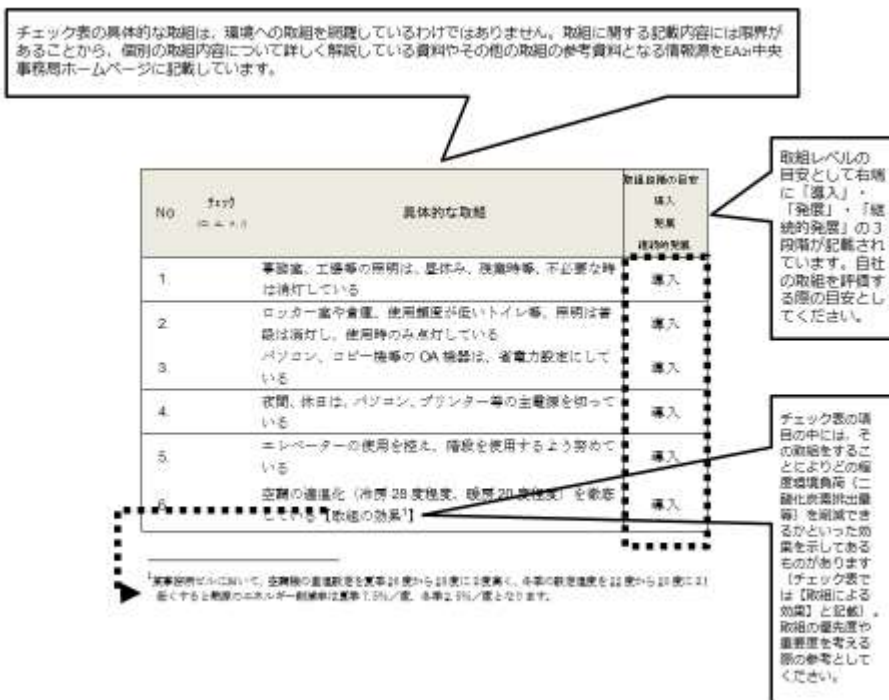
チェック表の具体的な取組は、環境への取組を網羅しているわけではありません。取組に関する記載内容には限界があることから、個別の取組内容について詳しく解説している資料やその他の取組の参考資料となる情報源をEA21中央事務局ホームページに記載しています。

| No | チェック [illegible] | 具体的な取組 | 取組目標の目安 導入 発展 継続的発展 |
|---|---|---|---|
| 1. | | 事務室、工場等の照明は、昼休み、残業時等、不必要な時は消灯している | 導入 |
| 2. | | ロッカー室や倉庫、使用頻度が低いトイレ等、照明は普段は消灯し、使用時のみ点灯している | 導入 |
| 3. | | パソコン、コピー機等の OA 機器は、省電力設定にしている | 導入 |
| 4. | | 夜間、休日は、パソコン、プリンター等の主電源を切っている | 導入 |
| 5. | | エレベーターの使用を控え、階段を使用するよう努めている | 導入 |
| 6. | | 空調の適温化（冷房 28 度程度、暖房 20 度程度）を徹底している【取組の効果1】 | 導入 |

取組レベルの目安として右端に「導入」・「発展」・「継続的発展」の3段階が記載されています。自社の取組を評価する際の目安としてください。

チェック表の項目の中には、その取組をすることによりどの程度環境負荷（二酸化炭素排出量等）を削減できるかといった効果を示してあるものがあります（チェック表では【取組による効果】と記載）。取組の優先度や重要度を考える際の参考としてください。

1 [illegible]において、空調機の温度設定を夏季26度から28度に2度高く、冬季の設定温度を22度から20度に2度低くすると冷房のエネルギー削減率は夏季7.5%／度、冬季は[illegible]%／度となります。